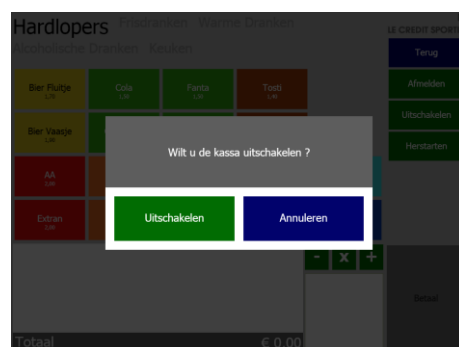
Hardlopers Frisdranken Warme Dranken
Alcoholische Dranken Keuken

Bier Fluitje
1,00

Cola
1,00

Fanta
1,00

Tosti
1,00

Bier Vaasje
1,00

AA
1,00

Extran
1,00

Wilt u de kassa uitschakelen ?

Uitschakelen

Annuleren

IE CREDIT SPORT

Terug

Afmelden

Uitschakelen

Herstarten

-
x
+

Betaal

Totaal

€ 0,00